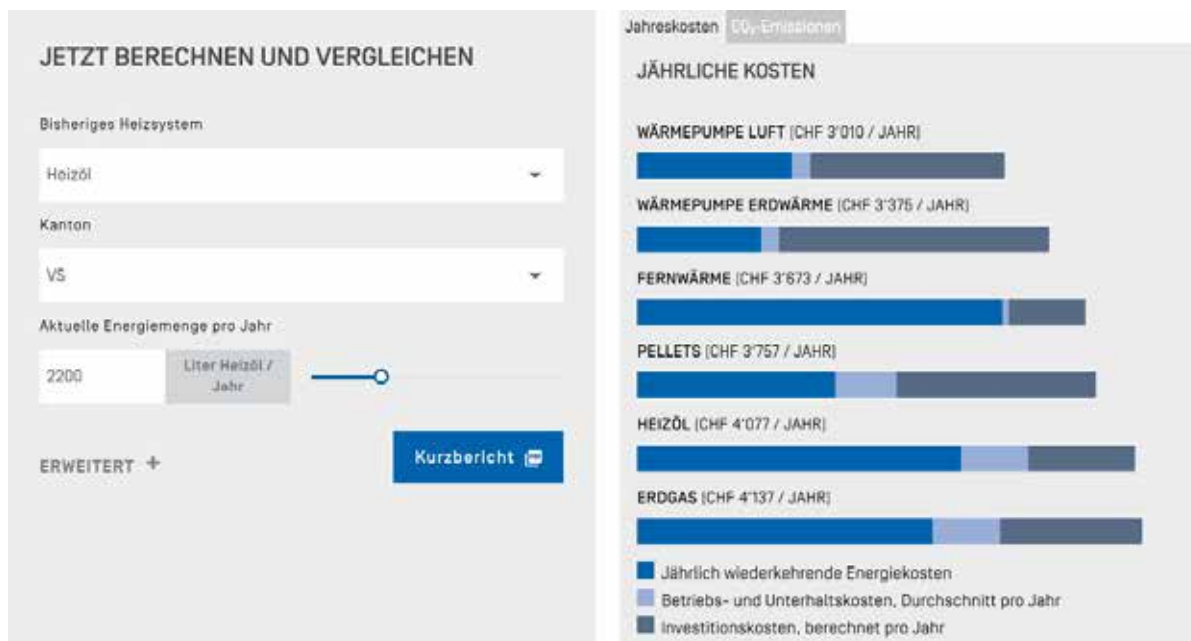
JETZT BERECHNEN UND VERGLEICHEN

Bisheriges Heizsystem

Heizöl

Kanton

VS

Aktuelle Energiemenge pro Jahr

2200

Liter Heizöl / Jahr

ERWEITERT +

Kurzbericht

Jahreskosten

$CO_2$-Emissionen

JÄHRLICHE KOSTEN

WÄRMEPUMPE LUFT (CHF 3'010 / JAHR)

WÄRMEPUMPE ERDWÄRME (CHF 3'375 / JAHR)

FERNWÄRME (CHF 3'673 / JAHR)

PELLETS (CHF 3'757 / JAHR)

HEIZÖL (CHF 4'077 / JAHR)

ERDGAS (CHF 4'137 / JAHR)

Jährlich wiederkehrende Energiekosten

Betriebs- und Unterhaltskosten, Durchschnitt pro Jahr

Investitionskosten, berechnet pro Jahr